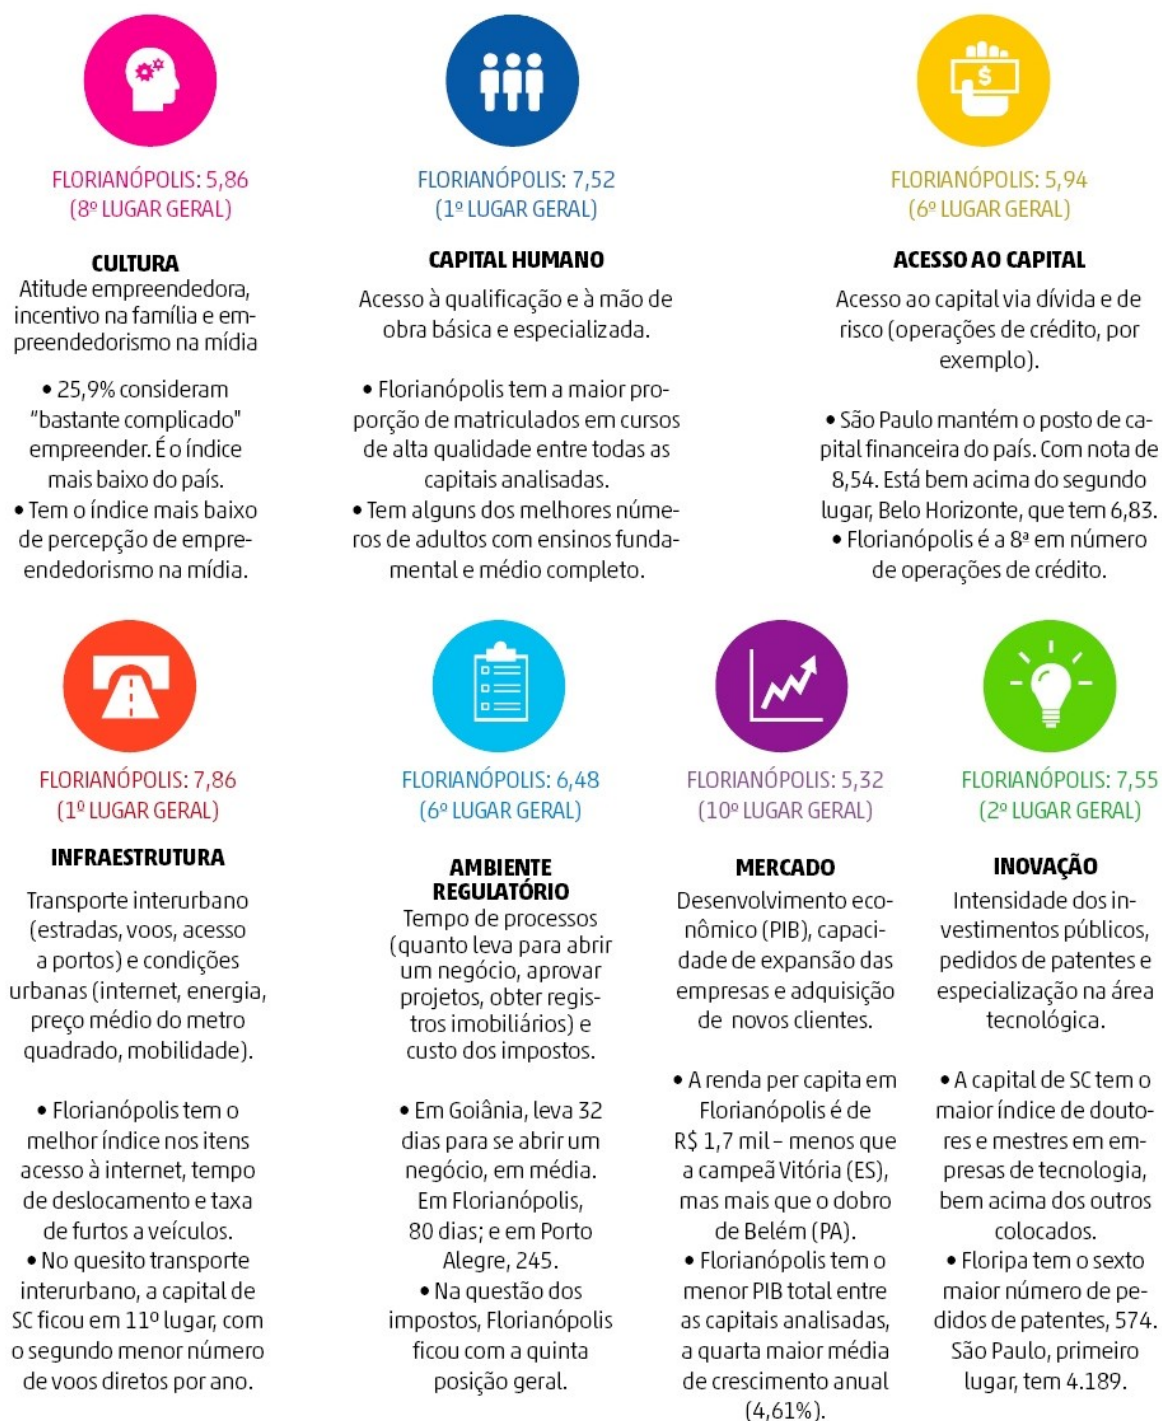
FLORIANÓPOLIS: 5,86
(8º LUGAR GERAL)

CULTURA
Atitude empreendedora, incentivo na família e empreendedorismo na mídia

• 25,9% consideram "bastante complicado" empreender. É o índice mais baixo do país.
• Tem o índice mais baixo de percepção de empreendedorismo na mídia.

FLORIANÓPOLIS: 7,52
(1º LUGAR GERAL)

CAPITAL HUMANO
Acesso à qualificação e à mão de obra básica e especializada.

• Florianópolis tem a maior proporção de matriculados em cursos de alta qualidade entre todas as capitais analisadas.
• Tem alguns dos melhores números de adultos com ensinos fundamental e médio completo.

FLORIANÓPOLIS: 5,94
(6º LUGAR GERAL)

ACESSO AO CAPITAL
Acesso ao capital via dívida e de risco (operações de crédito, por exemplo).

• São Paulo mantém o posto de capital financeira do país. Com nota de 8,54. Está bem acima do segundo lugar, Belo Horizonte, que tem 6,83.
• Florianópolis é a 8ª em número de operações de crédito.

FLORIANÓPOLIS: 7,86
(1º LUGAR GERAL)

INFRAESTRUTURA
Transporte interurbano (estradas, voos, acesso a portos) e condições urbanas (internet, energia, preço médio do metro quadrado, mobilidade).

• Florianópolis tem o melhor índice nos itens acesso à internet, tempo de deslocamento e taxa de furtos a veículos.
• No quesito transporte interurbano, a capital de SC ficou em 11º lugar, com o segundo menor número de voos diretos por ano.

FLORIANÓPOLIS: 6,48
(6º LUGAR GERAL)

AMBIENTE REGULATÓRIO
Tempo de processos (quanto leva para abrir um negócio, aprovar projetos, obter registros imobiliários) e custo dos impostos.

• Em Goiânia, leva 32 dias para se abrir um negócio, em média. Em Florianópolis, 80 dias; e em Porto Alegre, 245.
• Na questão dos impostos, Florianópolis ficou com a quinta posição geral.

FLORIANÓPOLIS: 5,32
(10º LUGAR GERAL)

MERCADO
Desenvolvimento econômico (PIB), capacidade de expansão das empresas e adquisição de novos clientes.

• A renda per capita em Florianópolis é de R$ 1,7 mil – menos que a campeã Vitória (ES), mas mais que o dobro de Belém (PA).
• Florianópolis tem o menor PIB total entre as capitais analisadas, a quarta maior média de crescimento anual (4,61%).

FLORIANÓPOLIS: 7,55
(2º LUGAR GERAL)

INOVAÇÃO
Intensidade dos investimentos públicos, pedidos de patentes e especialização na área tecnológica.

• A capital de SC tem o maior índice de doutores e mestres em empresas de tecnologia, bem acima dos outros colocados.
• Floripa tem o sexto maior número de pedidos de patentes, 574. São Paulo, primeiro lugar, tem 4.189.